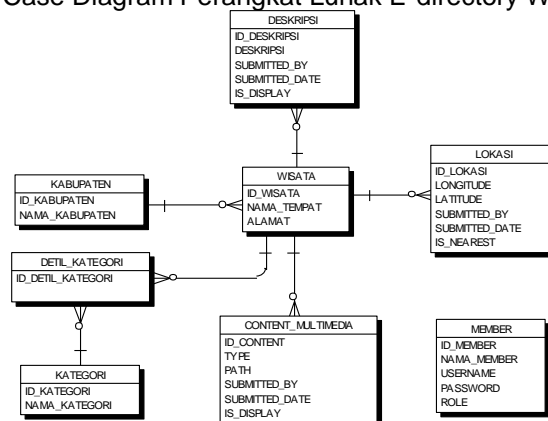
Case Diagram Perangkat Lunak E-directory W

DESKRIPSI
ID_DESKRIPSI
DESKRIPSI
SUBMITTED_BY
SUBMITTED_DATE
IS_DISPLAY

KABUPATEN
ID_KABUPATEN
NAMA_KABUPATEN

WISATA
ID_WISATA
NAMA_TEMPAT
ALAMAT

LOKASI
ID_LOKASI
LONGITUDE
LATITUDE
SUBMITTED_BY
SUBMITTED_DATE
IS_NEAREST

DETIL_KATEGORI
ID_DETIL_KATEGORI

CONTENT_MULTIMEDIA
ID_CONTENT
TYPE
PATH
SUBMITTED_BY
SUBMITTED_DATE
IS_DISPLAY

MEMBER
ID_MEMBER
NAMA_MEMBER
USERNAME
PASSWORD
ROLE

KATEGORI
ID_KATEGORI
NAMA_KATEGORI